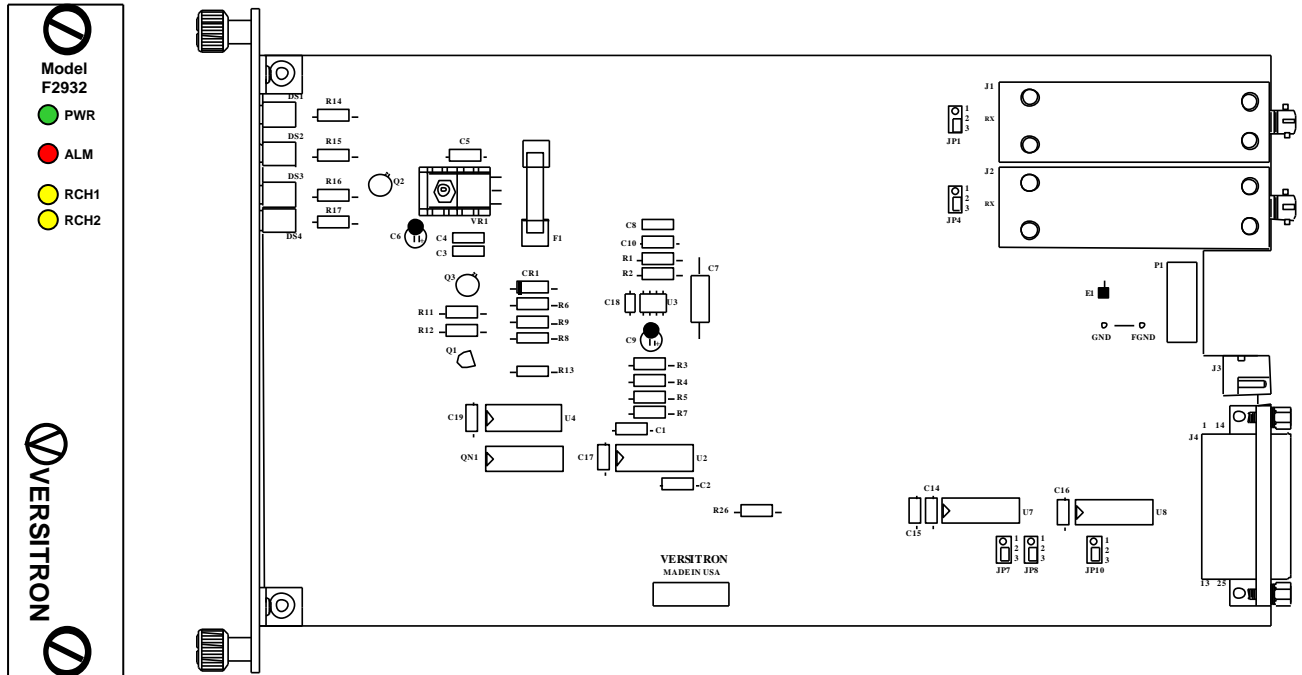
Model
F2932
PWR
ALM
RCH1
RCH2

VERSITRON

DS1
R14
DS2
R15
DS3
R16
Q2
DS4
R17
C5
VR1
F1
C6
C4
C3
C8
C10
R1
R2
C7
Q3
CR1
R6
C18
U3
R11
R9
R12
R8
C9
Q1
R13
R3
R4
R5
R7
C19
U4
C1
QN1
C17
U2
C2
R26
C14
C15
U7
C16
U8
VERSITRON
MADE IN USA
J1
1
2
3
RX
JP1
J2
1
2
3
RX
JP4
P1
E1
GND
FGND
J3
1
14
J4
1
2
3
JP7
1
2
3
JP8
1
2
3
JP10
13
25